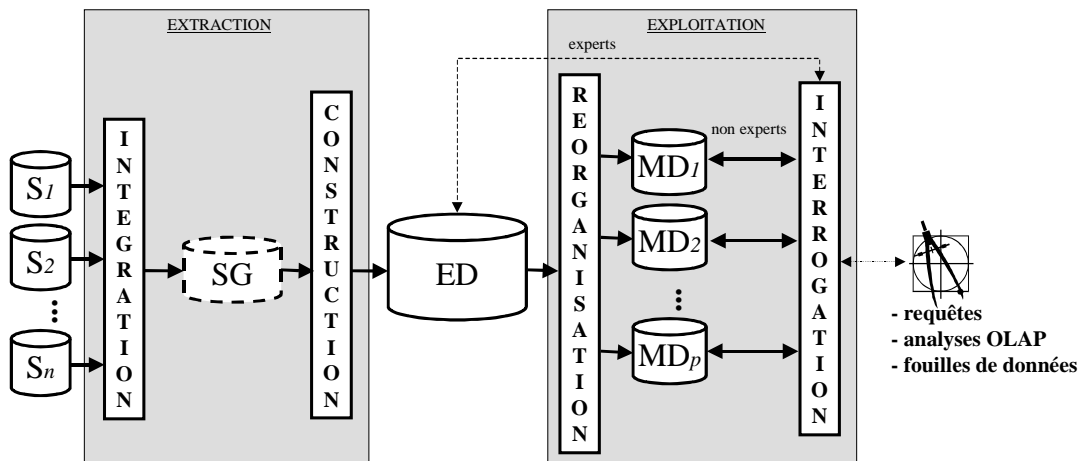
EXTRACTION

EXPLOITATION

experts

$S_1$

$S_2$

$S_n$

INTEGRATION

SG

CONSTRUCTION

ED

REORGANISATION

$MD_1$

non experts

$MD_2$

$MD_p$

INTERROGATION

- requêtes
- analyses OLAP
- fouilles de données